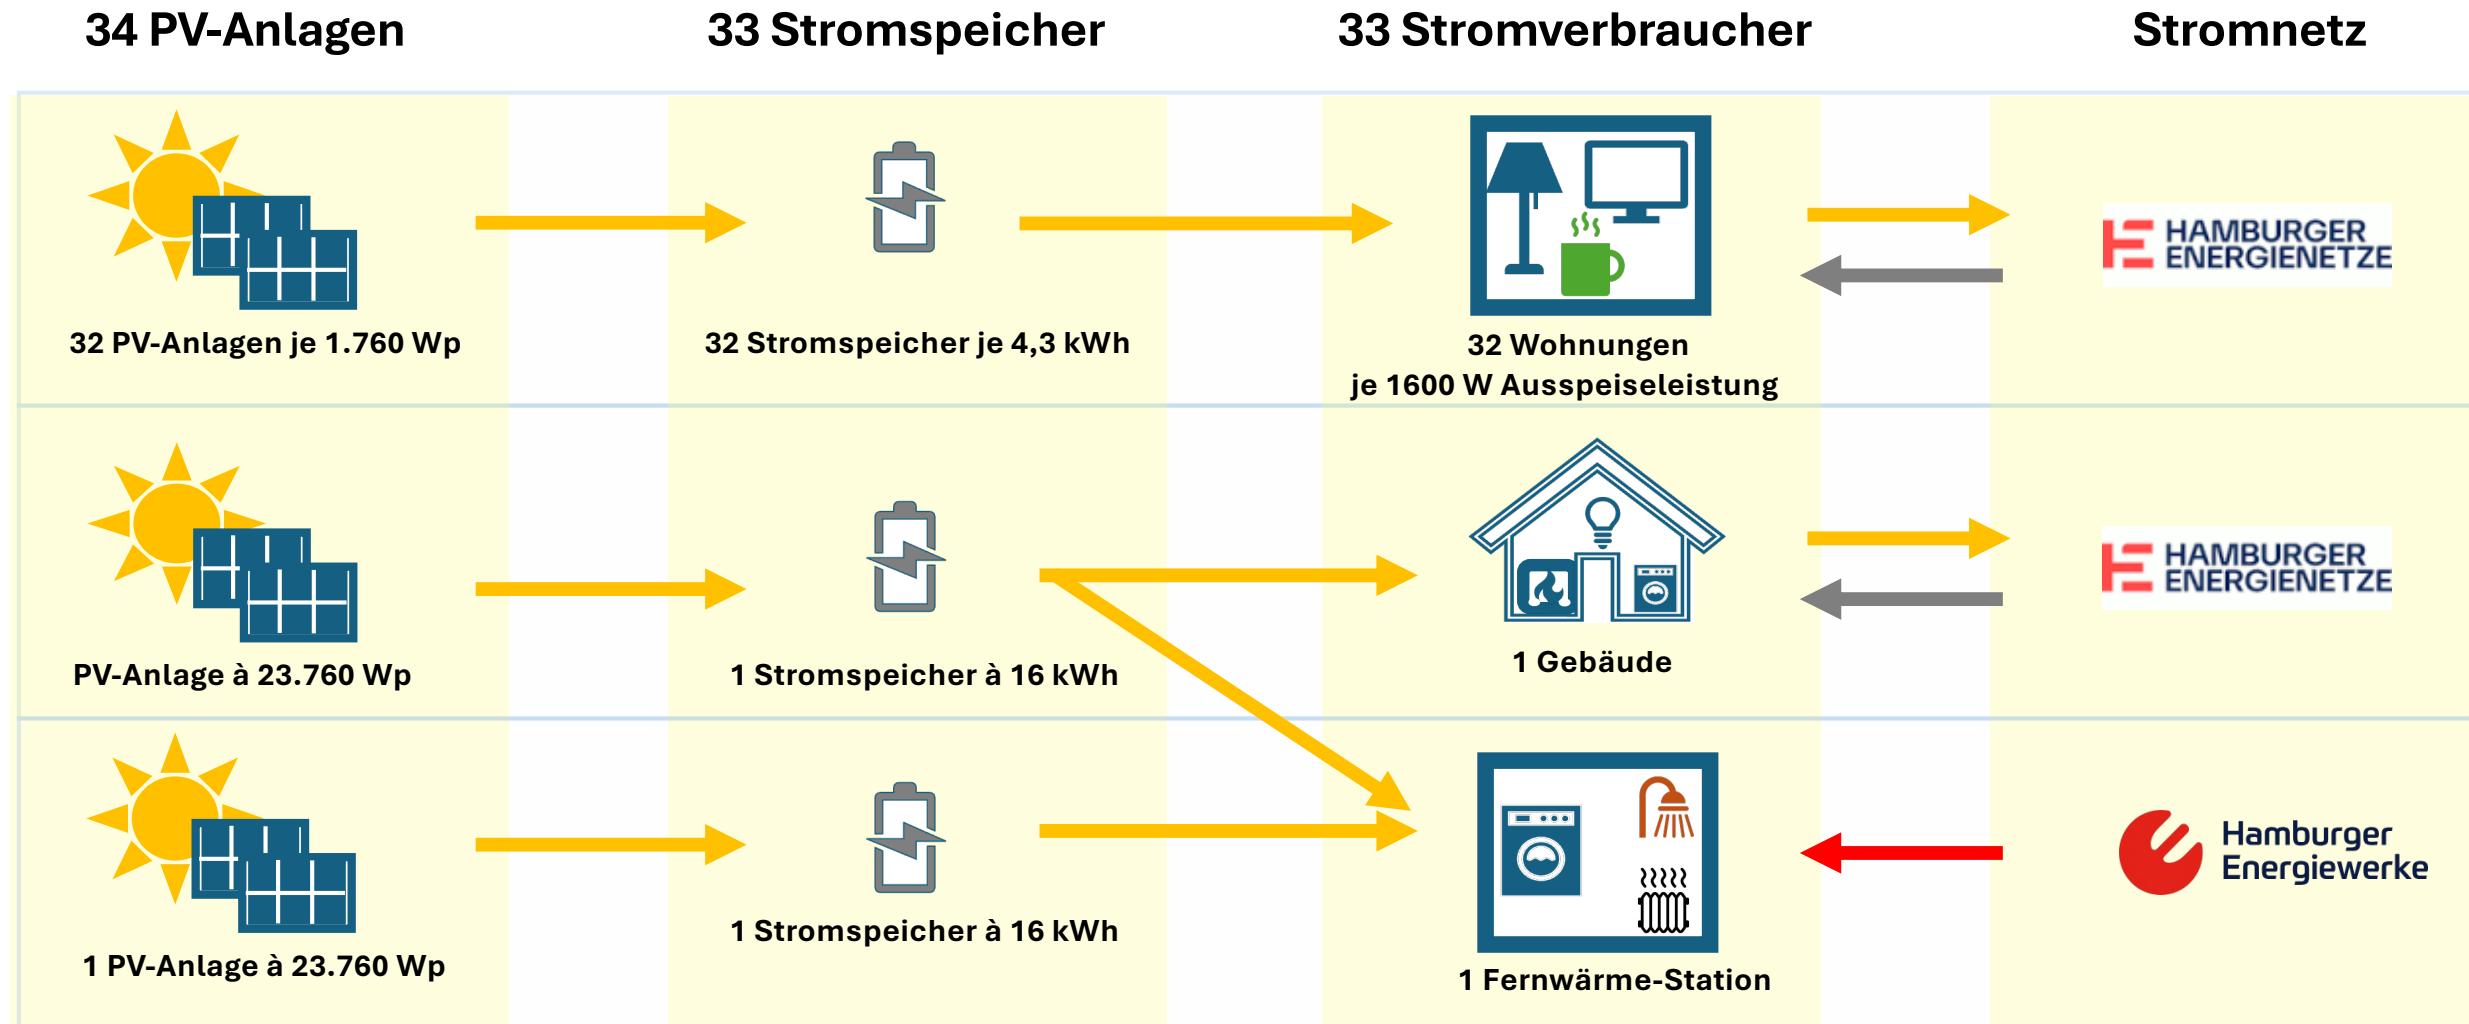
34 PV-Anlagen

33 Stromspeicher

33 Stromverbraucher

Stromnetz

32 PV-Anlagen je 1.760 Wp

32 Stromspeicher je 4,3 kWh

32 Wohnungen je 1600 W Ausspeiseleistung

HAMBURGER ENERGIENETZE

PV-Anlage à 23.760 Wp

1 Stromspeicher à 16 kWh

1 Gebäude

HAMBURGER ENERGIENETZE

1 PV-Anlage à 23.760 Wp

1 Stromspeicher à 16 kWh

1 Fernwärme-Station

Hamburger Energiewerke